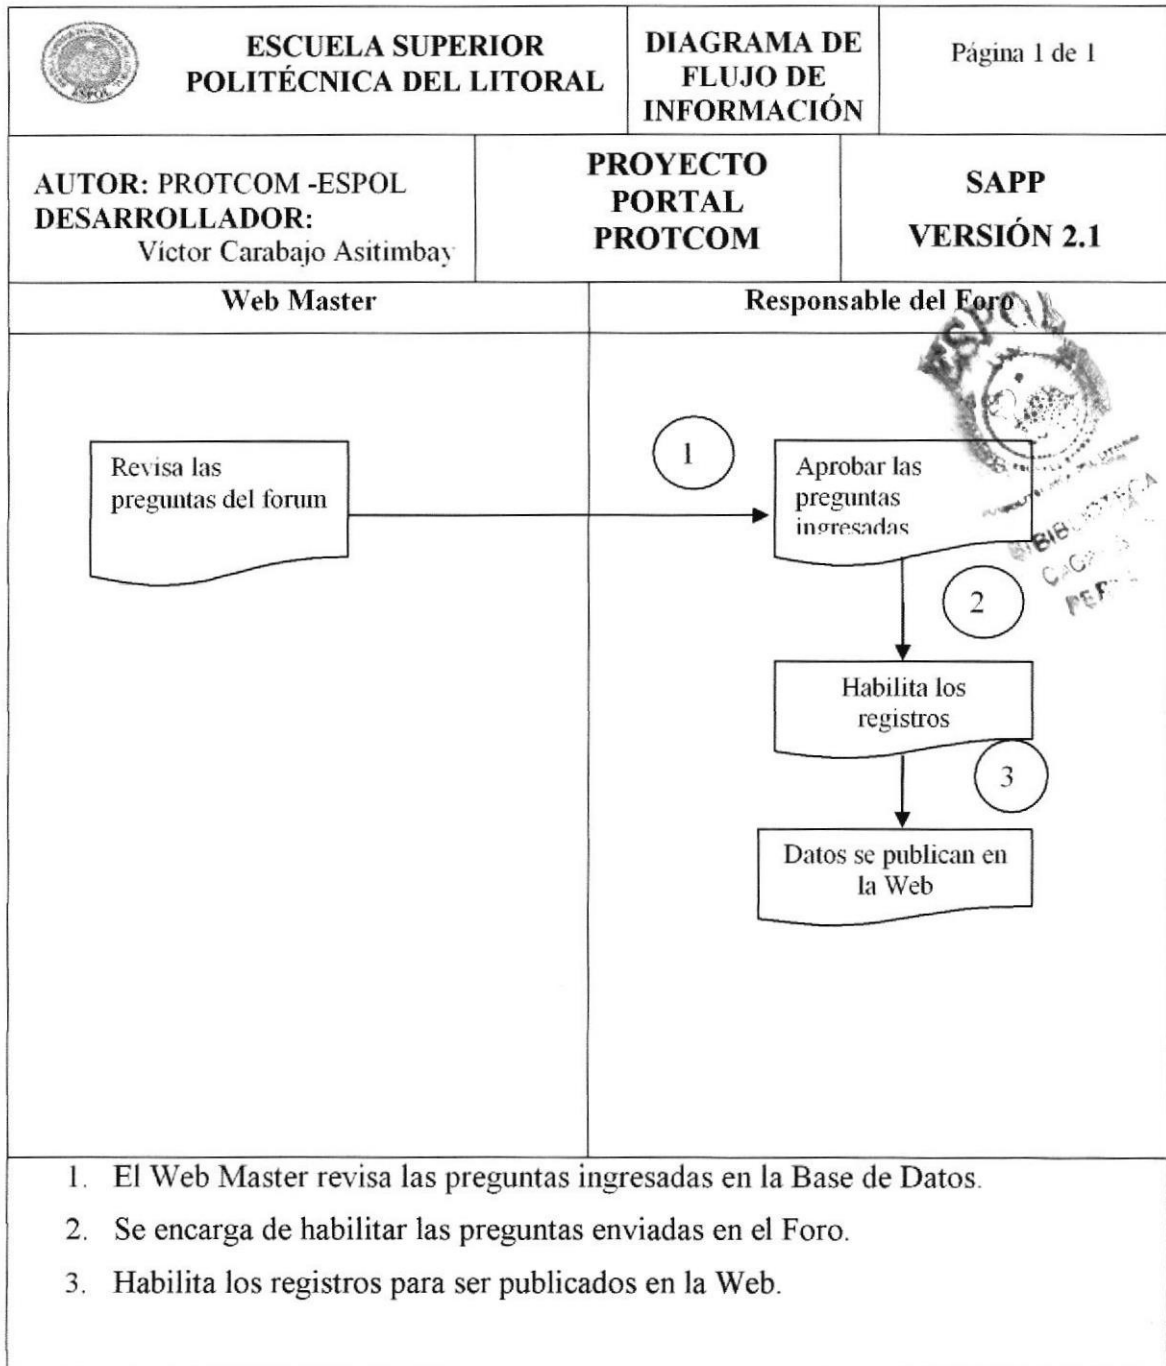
| ESCUELA SUPERIOR POLITÉCNICA DEL LITORAL | DIAGRAMA DE FLUJO DE INFORMACIÓN | Página 1 de 1 |
|---|---|---|

| AUTOR: PROTCOM -ESPOL DESARROLLADOR: Víctor Carabajo Asitimbay | PROYECTO PORTAL PROTCOM | SAPP VERSIÓN 2.1 |
|---|---|---|

| Web Master | Responsable del Foro |
|---|---|

Revisa las preguntas del forum

1

Aprobar las preguntas ingresadas

2

Habilita los registros

3

Datos se publican en la Web

ESPOL BIBLIOTECA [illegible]

1. El Web Master revisa las preguntas ingresadas en la Base de Datos.
2. Se encarga de habilitar las preguntas enviadas en el Foro.
3. Habilita los registros para ser publicados en la Web.